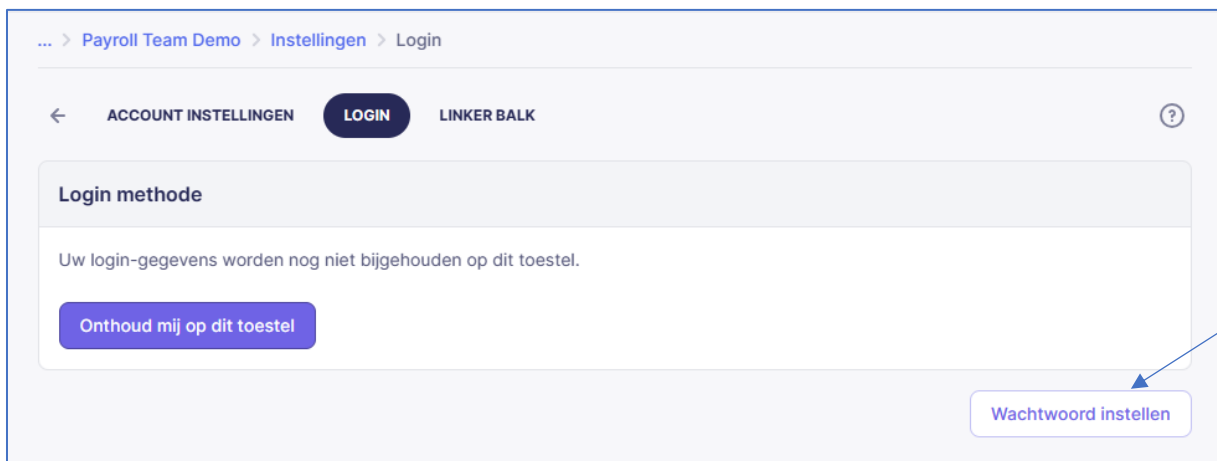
... > Payroll Team Demo > Instellingen > Login

ACCOUNT INSTELLINGEN LOGIN LINKER BALK

?

Login methode

Uw login-gegevens worden nog niet bijgehouden op dit toestel.

Onthoud mij op dit toestel

Wachtwoord instellen